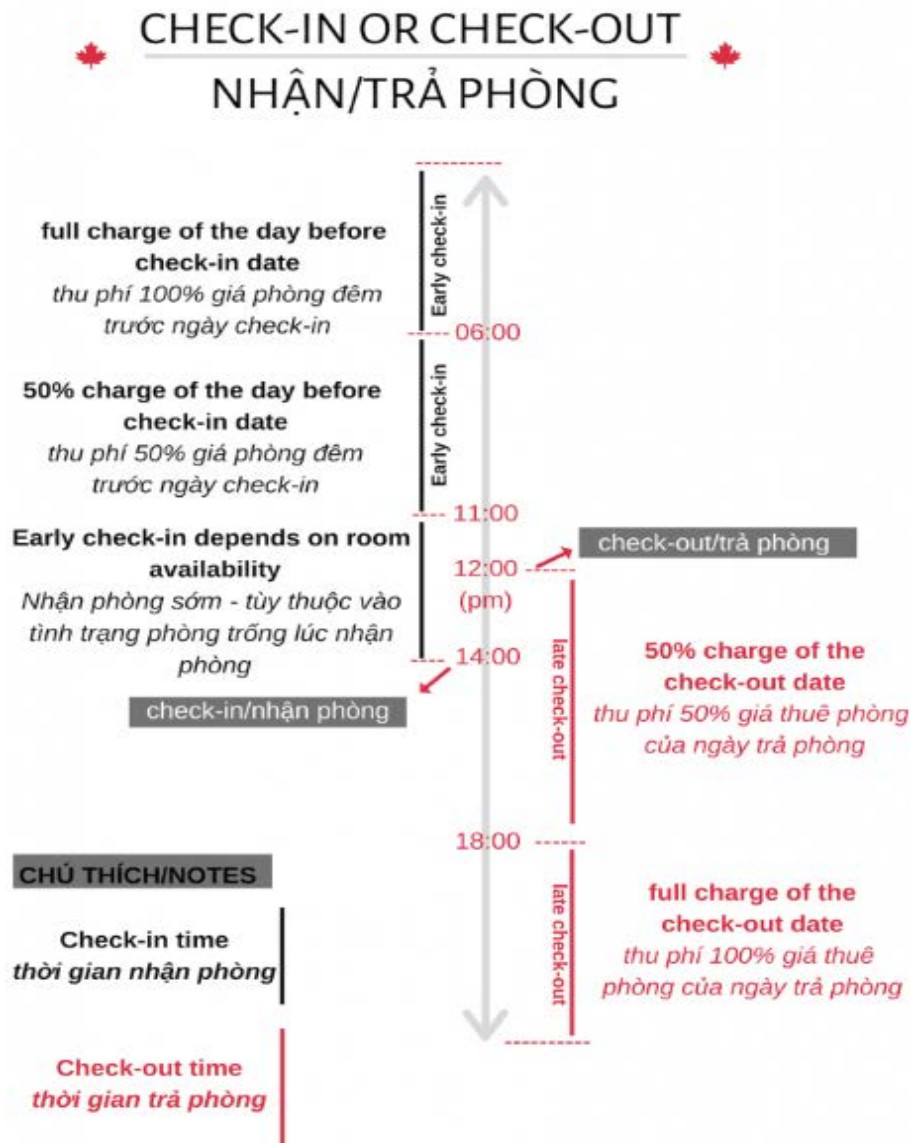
CHECK-IN OR CHECK-OUT
NHẬN/TRẢ PHÒNG

full charge of the day before check-in date
thu phí 100% giá phòng đêm trước ngày check-in

Early check-in

06:00

50% charge of the day before check-in date
thu phí 50% giá phòng đêm trước ngày check-in

Early check-in

11:00

Early check-in depends on room availability
Nhận phòng sớm - tùy thuộc vào tình trạng phòng trống lúc nhận phòng

12:00
(pm)

check-out/trả phòng

14:00

check-in/nhận phòng

late check-out

50% charge of the check-out date
thu phí 50% giá thuê phòng của ngày trả phòng

18:00

late check-out

full charge of the check-out date
thu phí 100% giá thuê phòng của ngày trả phòng

CHÚ THÍCH/NOTES

Check-in time
thời gian nhận phòng

Check-out time
thời gian trả phòng